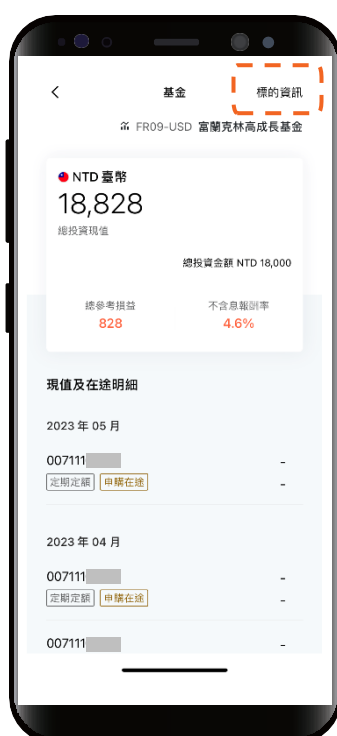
<

基金

標的資訊

FR09-USD 富蘭克林高成長基金

NTD 臺幣

18,828

總投資現值

總投資金額 NTD 18,000

總參考損益
828

不含息報酬率
4.6%

現值及在途明細

2023 年 05 月

007111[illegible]
定期定額 申購在途
-
-

2023 年 04 月

007111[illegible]
定期定額 申購在途
-
-

007111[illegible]
-